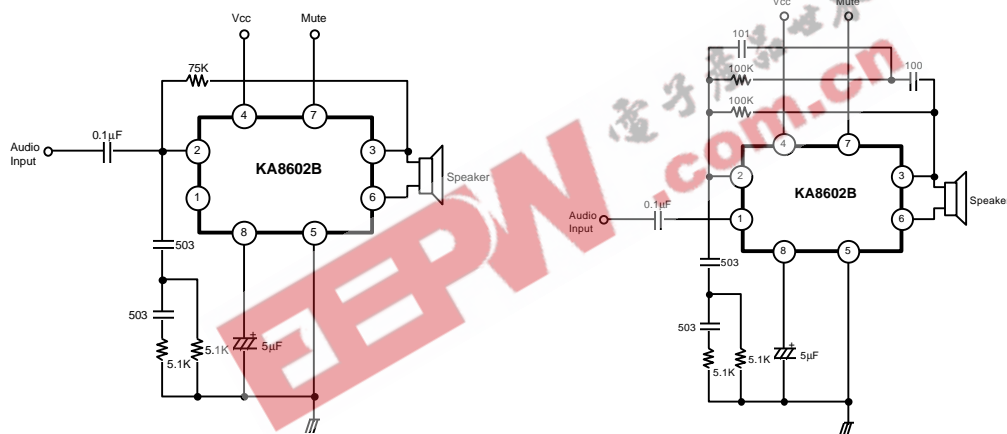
Vcc
Mute
75K
Audio Input
0.1µF
2
4
7
3
KA8602B
1
6
Speaker
8
5
503
503
5.1K
5.1K
5µF

Vcc
Mute
101
100K
100
100K
4
7
2
3
KA8602B
Audio Input
0.1µF
1
6
Speaker
8
5
503
503
5.1K
5.1K
5µF

EEPW .com.cn
电子产品世界